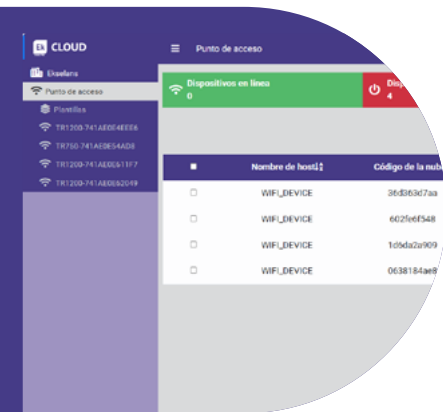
CLOUD

Escelera

Punto de acceso

Plantillas

TR1200-741AE0E4EEE6

TR750-741AE0E54AD8

TR1200-741AE0E511F7

TR1200-741AE0E62049

Punto de acceso

Dispositivos en línea
0

Disp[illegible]
4

| ■ | Nombre de host | Código de la nub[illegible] |
|---|---|---|
| ☐ | WIFI_DEVICE | 36d363d7aa |
| ☐ | WIFI_DEVICE | 602fe6f548 |
| ☐ | WIFI_DEVICE | 1d6da2a909 |
| ☐ | WIFI_DEVICE | 0638184ae8 |